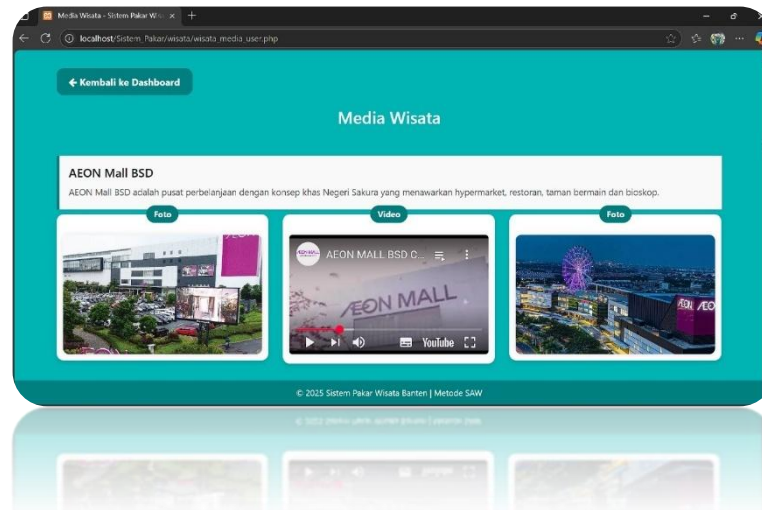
Media Wisata - Sistem Pakar Wi... ×

localhost/Sistem_Pakar/wisata/wisata_media_user.php

← Kembali ke Dashboard

Media Wisata

AEON Mall BSD

AEON Mall BSD adalah pusat perbelanjaan dengan konsep khas Negeri Sakura yang menawarkan hypermarket, restoran, taman bermain dan bioskop.

Foto

Video

AEON MALL BSD C...

ÆON MALL

YouTube

Foto

ÆON

© 2025 Sistem Pakar Wisata Banten | Metode SAW